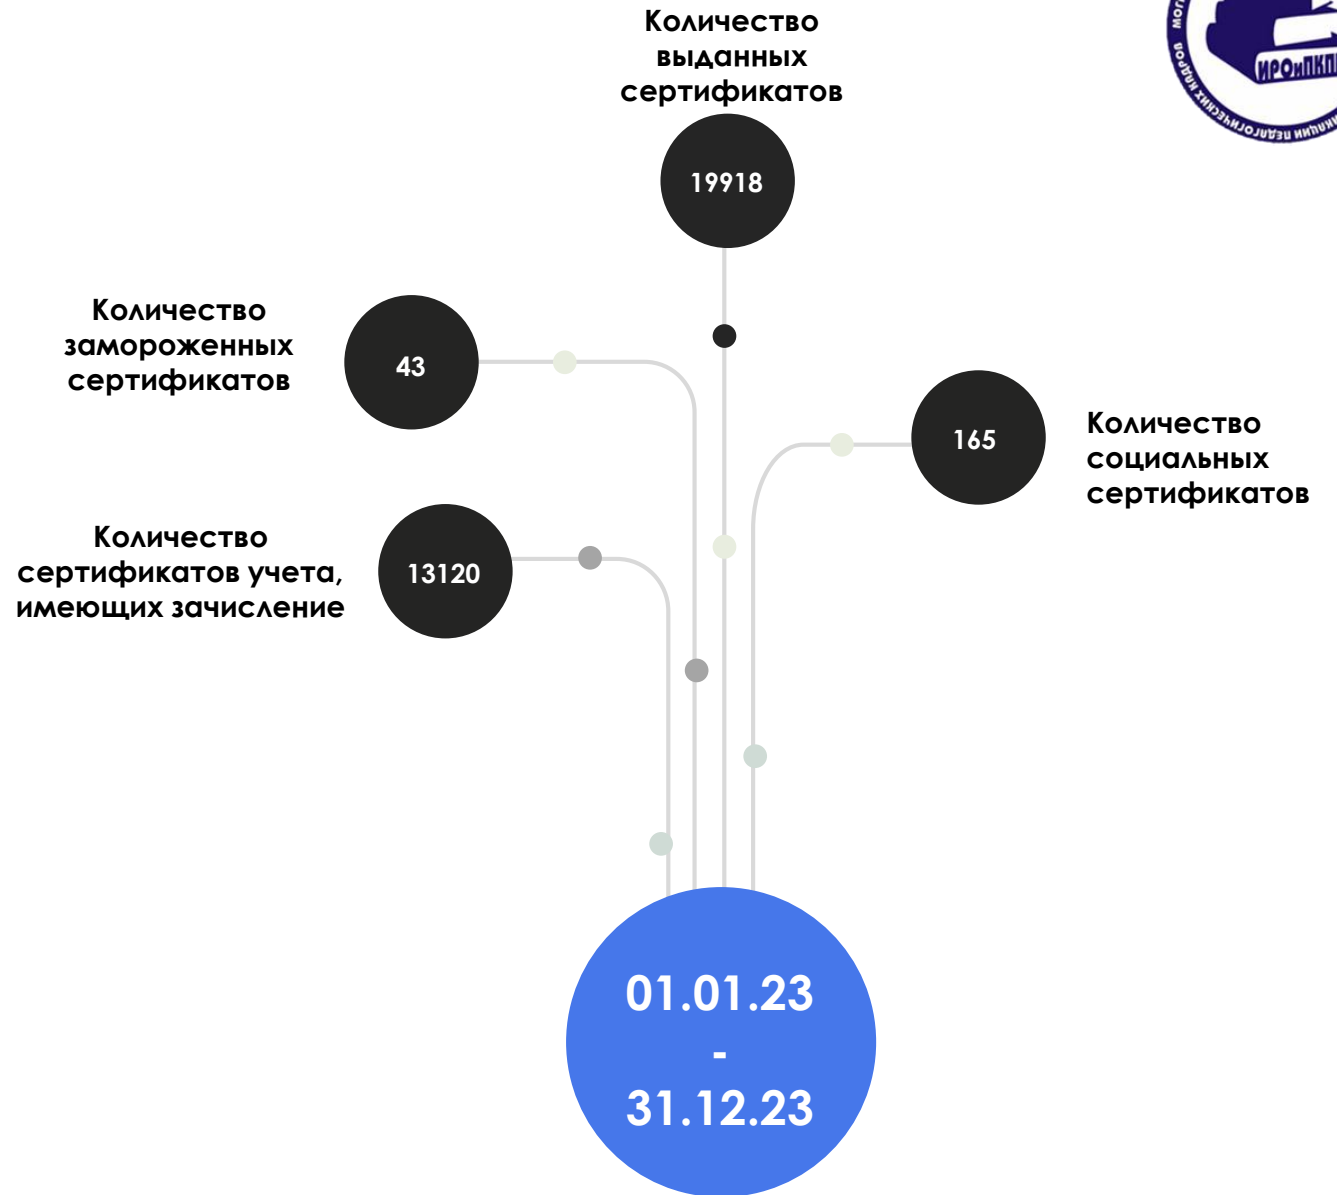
Количество выданных сертификатов

19918

Количество замороженных сертификатов

43

165

Количество социальных сертификатов

Количество сертификатов учета, имеющих зачисление

13120

01.01.23
-
31.12.23

ИРОиПКП

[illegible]